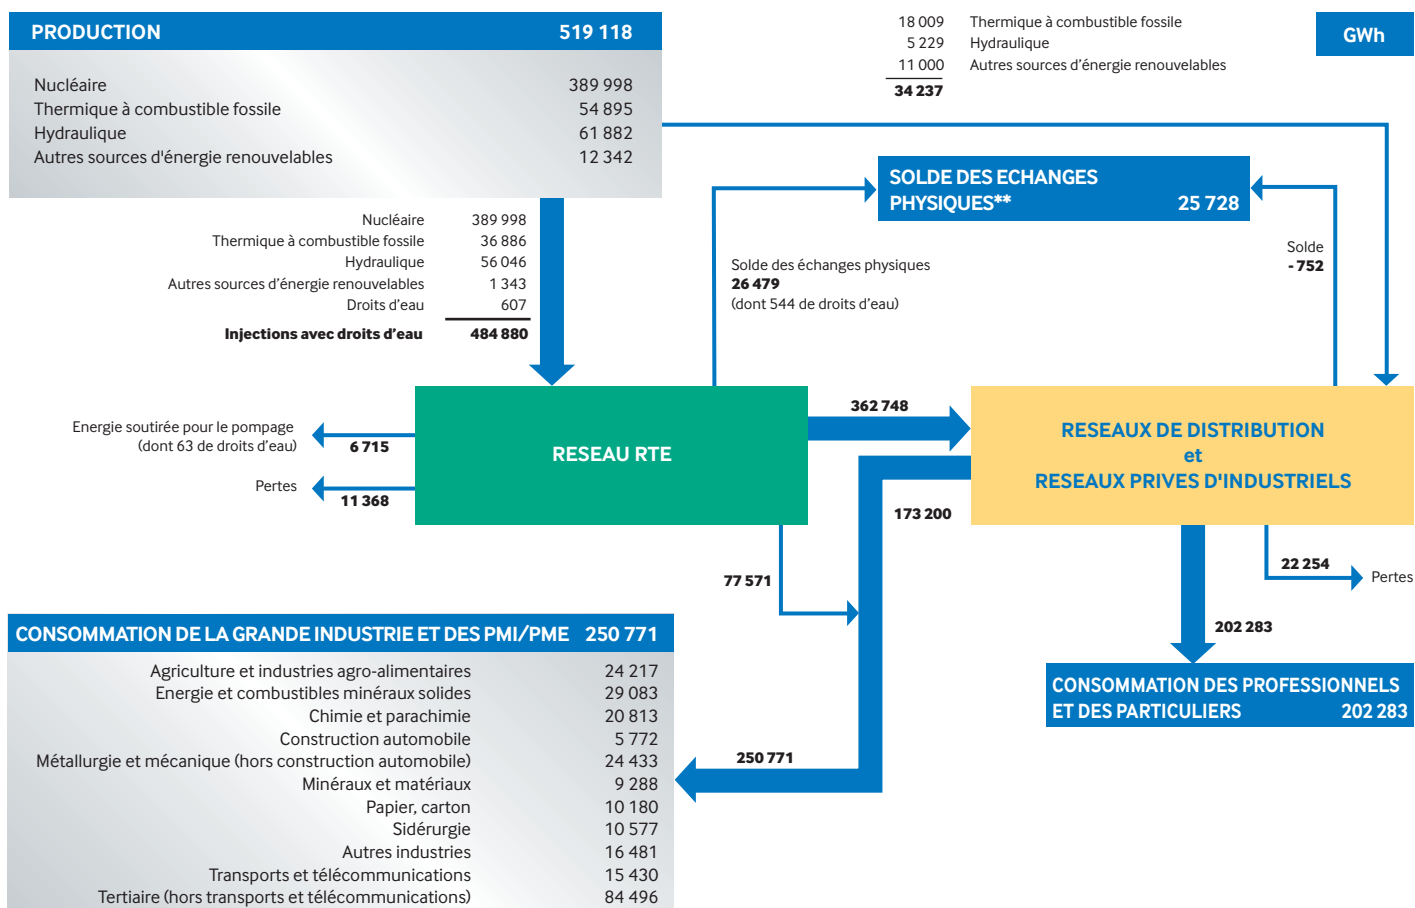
PRODUCTION 519 118

| | |
|---|---|
| Nucléaire | 389 998 |
| Thermique à combustible fossile | 54 895 |
| Hydraulique | 61 882 |
| Autres sources d'énergie renouvelables | 12 342 |

| | |
|---|---|
| 18 009 | Thermique à combustible fossile |
| 5 229 | Hydraulique |
| 11 000 | Autres sources d'énergie renouvelables |
| 34 237 | |

GWh

| | |
|---|---|
| Nucléaire | 389 998 |
| Thermique à combustible fossile | 36 886 |
| Hydraulique | 56 046 |
| Autres sources d'énergie renouvelables | 1 343 |
| Droits d'eau | 607 |
| Injections avec droits d'eau | 484 880 |

SOLDE DES ECHANGES PHYSIQUES** 25 728

Solde des échanges physiques
26 479
(dont 544 de droits d'eau)

Solde
- 752

Energie soutirée pour le pompage
(dont 63 de droits d'eau)
6 715

Pertes
11 368

RESEAU RTE

362 748

RESEAUX DE DISTRIBUTION
et
RESEAUX PRIVES D'INDUSTRIELS

173 200

77 571

22 254

Pertes

202 283

CONSOMMATION DE LA GRANDE INDUSTRIE ET DES PMI/PME 250 771

| | |
|---|---|
| Agriculture et industries agro-alimentaires | 24 217 |
| Energie et combustibles minéraux solides | 29 083 |
| Chimie et parachimie | 20 813 |
| Construction automobile | 5 772 |
| Métallurgie et mécanique (hors construction automobile) | 24 433 |
| Minéraux et matériaux | 9 288 |
| Papier, carton | 10 180 |
| Sidérurgie | 10 577 |
| Autres industries | 16 481 |
| Transports et télécommunications | 15 430 |
| Tertiaire (hors transports et télécommunications) | 84 496 |

250 771

CONSOMMATION DES PROFESSIONNELS ET DES PARTICULIERS 202 283